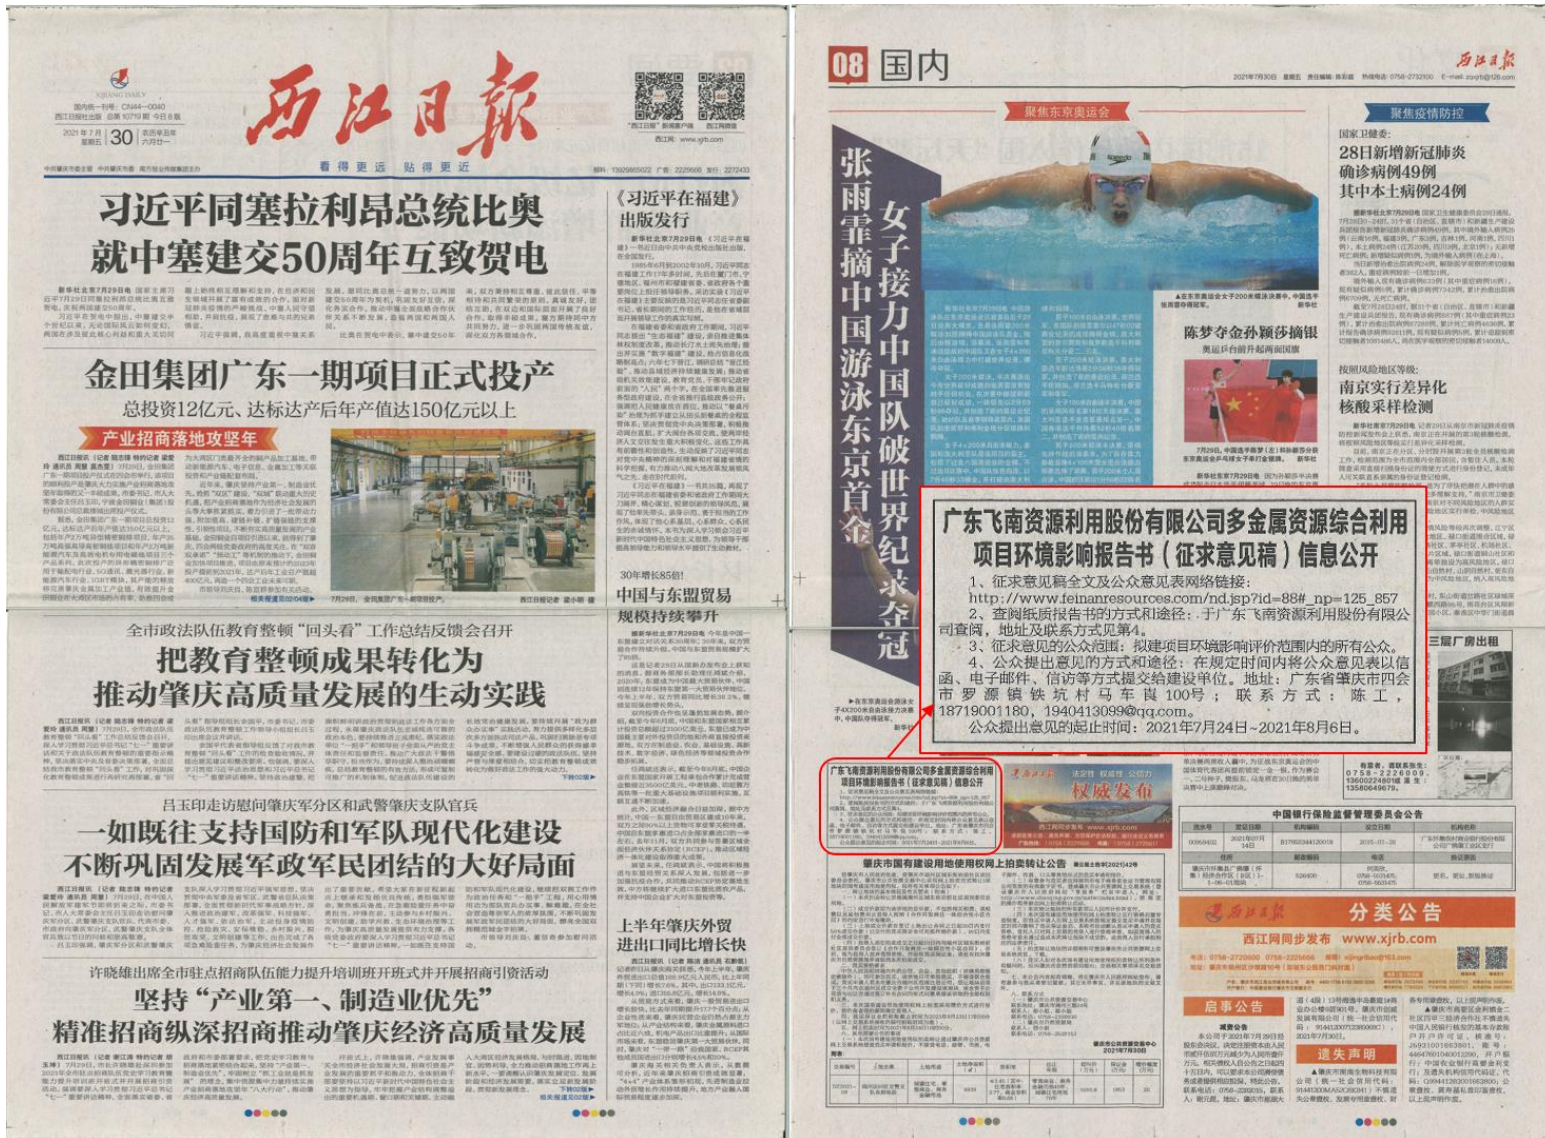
西江日报

2021年7月30日 星期五

看得更远 贴得更近

习近平同塞拉利昂总统比奥就中塞建交50周年互致贺电

《习近平在福建》出版发行

金田集团广东一期项目正式投产

总投资12亿元、达标达产后年产值达150亿元以上

产业招商落地攻坚年

全市政法队伍教育整顿"回头看"工作总结反馈会召开

把教育整顿成果转化为推动肇庆高质量发展的生动实践

30年增长85倍!

中国与东盟贸易规模持续攀升

吕玉印走访慰问肇庆军分区和武警肇庆支队官兵

一如既往支持国防和军队现代化建设 不断巩固发展军政军民团结的大好局面

上半年肇庆外贸进出口同比增长快

许晓雄出席全市驻点招商队伍能力提升培训班开班式并开展招商引资活动

坚持"产业第一、制造业优先" 精准招商纵深招商推动肇庆经济高质量发展

08 国内

聚焦东京奥运会

张雨霏摘中国游泳东京首金

女子接力中国队破世界纪录夺冠

陈梦夺金孙颖莎摘银

聚焦疫情防控

国家卫健委:

28日新增新冠肺炎确诊病例49例 其中本土病例24例

按照风险地区等级:

南京实行差异化核酸采样检测

广东飞南资源利用股份有限公司多金属资源综合利用项目环境影响报告书(征求意见稿)信息公开

1、征求意见稿全文及公众意见表网络链接:
http://www.feinanresources.com/nd.jsp?id=88#_np=125_857

2、查阅纸质报告书的方式和途径:于广东飞南资源利用股份有限公司查阅,地址及联系方式见第4。

3、征求意见的公众范围:拟建项目环境影响评价范围内的所有公众。

4、公众提出意见的方式和途径:在规定时间内将公众意见表以信函、电子邮件、信访等方式提交给建设单位。地址:广东省肇庆市四会市罗源镇铁坑村马车岗100号;联系方式:陈工,18719001180,1940413099@qq.com。

公众提出意见的起止时间:2021年7月24日~2021年8月6日。

权威发布

肇庆市国有建设用地使用权网上拍卖转让公告

中国银行保险监督管理委员会公告

西江日报 分类公告

西江网同步发布 www.xjrb.com

启事公告

遗失声明